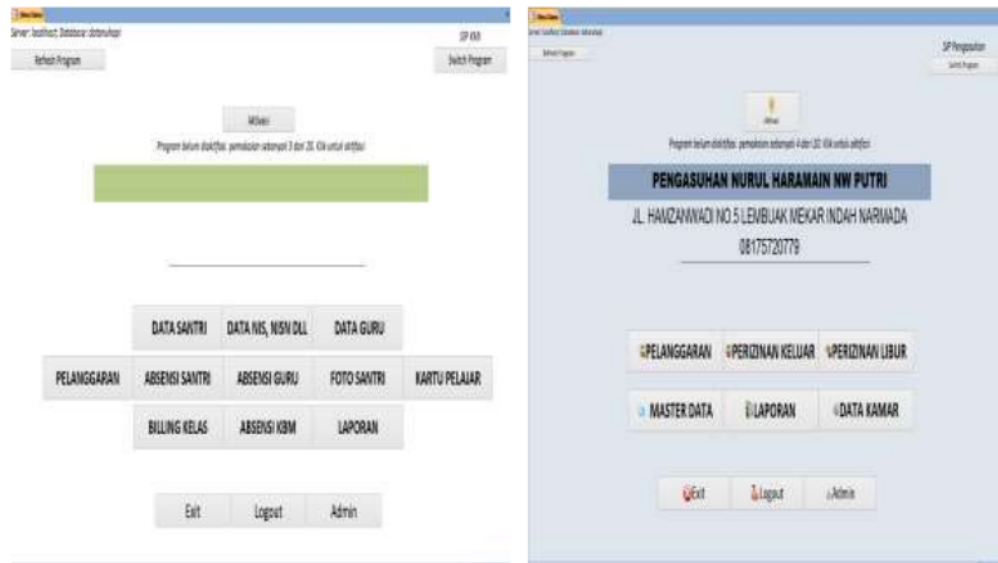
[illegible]
Server: localhost; Database: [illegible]
SIP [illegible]
Refresh Program
Switch Program
Aktivasi
Program belum diaktifkan. pemakaian sebanyak 3 dari 20. Klik untuk aktifkan

DATA SANTRI
DATA NIS, NISN DLL
DATA GURU
PELANGGARAN
ABSENSI SANTRI
ABSENSI GURU
FOTO SANTRI
KARTU PELAJAR
BILLING KELAS
ABSENSI KBM
LAPORAN
Exit
Logout
Admin

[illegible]
Server: localhost; Database: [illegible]
Refresh Program
SIP Pengasuhan
Switch Program
Aktivasi
Program belum diaktifkan. pemakaian sebanyak 4 dari 20. Klik untuk aktifkan
PENGASUHAN NURUL HARAMAIN NW PUTRI
JL. HAMZANWADI NO.5 LEMBUAK MEKAR INDAH NARMADA
08175720779
PELANGGARAN
PERIZINAN KELUAR
PERIZINAN LIBUR
MASTER DATA
LAPORAN
DATA KAMAR
Exit
Logout
Admin